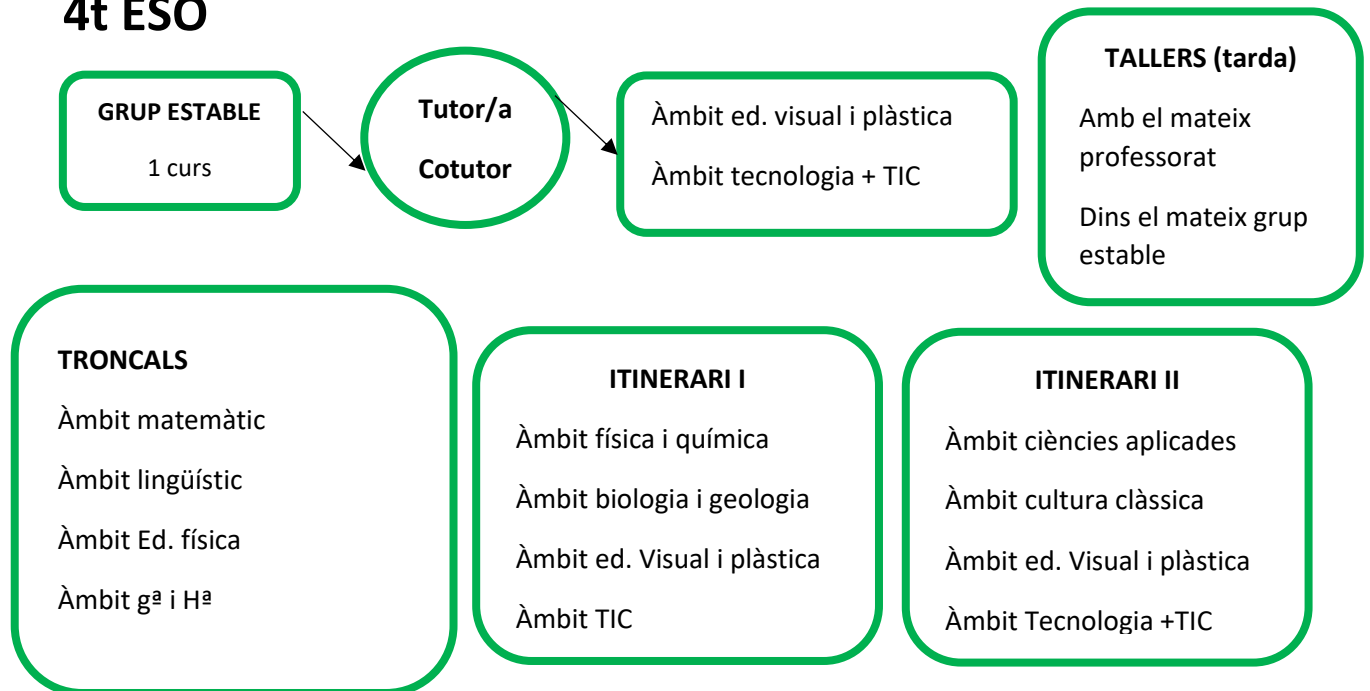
4t ESO

GRUP ESTABLE

1 curs

Tutor/a

Cotutor

Àmbit ed. visual i plàstica

Àmbit tecnologia + TIC

TALLERS (tarda)

Amb el mateix professorat

Dins el mateix grup estable

TRONCALS

Àmbit matemàtic

Àmbit lingüístic

Àmbit Ed. física

Àmbit gª i Hª

ITINERARI I

Àmbit física i química

Àmbit biologia i geologia

Àmbit ed. Visual i plàstica

Àmbit TIC

ITINERARI II

Àmbit ciències aplicades

Àmbit cultura clàssica

Àmbit ed. Visual i plàstica

Àmbit Tecnologia +TIC